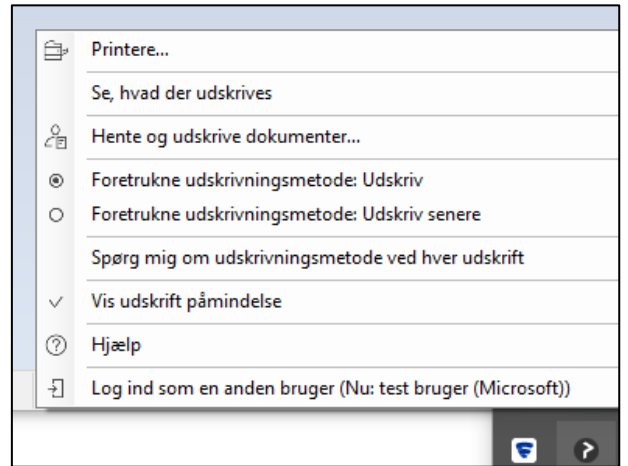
Printere...

Se, hvad der udskrives

Hente og udskrive dokumenter...

Foretrukne udskrivningsmetode: Udskriv

Foretrukne udskrivningsmetode: Udskriv senere

Spørg mig om udskrivningsmetode ved hver udskrift

Vis udskrift påmindelse

Hjælp

Log ind som en anden bruger (Nu: test bruger (Microsoft))